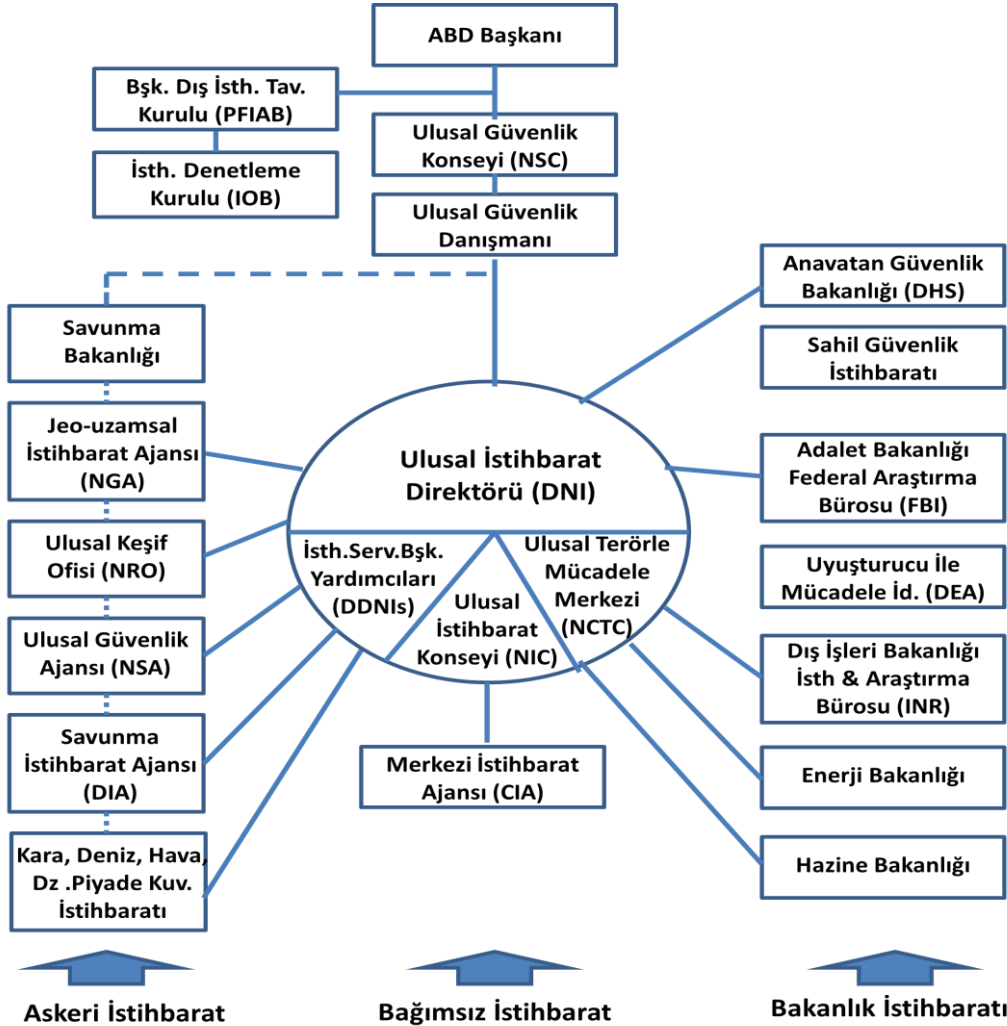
ABD Başkanı

Bşk. Dış İsth. Tav. Kurulu (PFIAB)

İsth. Denetleme Kurulu (IOB)

Ulusal Güvenlik Konseyi (NSC)

Ulusal Güvenlik Danışmanı

Savunma Bakanlığı

Jeo-uzamsal İstihbarat Ajansı (NGA)

Ulusal Keşif Ofisi (NRO)

Ulusal Güvenlik Ajansı (NSA)

Savunma İstihbarat Ajansı (DIA)

Kara, Deniz, Hava, Dz .Piyade Kuv. İstihbaratı

Ulusal İstihbarat Direktörü (DNI)

İsth.Serv.Bşk. Yardımcıları (DDNIs)

Ulusal İstihbarat Konseyi (NIC)

Ulusal Terörle Mücadele Merkezi (NCTC)

Merkezi İstihbarat Ajansı (CIA)

Anavatan Güvenlik Bakanlığı (DHS)

Sahil Güvenlik İstihbaratı

Adalet Bakanlığı Federal Araştırma Bürosu (FBI)

Uyuşturucu İle Mücadele İd. (DEA)

Dış İşleri Bakanlığı İsth & Araştırma Bürosu (INR)

Enerji Bakanlığı

Hazine Bakanlığı

Askeri İstihbarat

Bağımsız İstihbarat

Bakanlık İstihbaratı